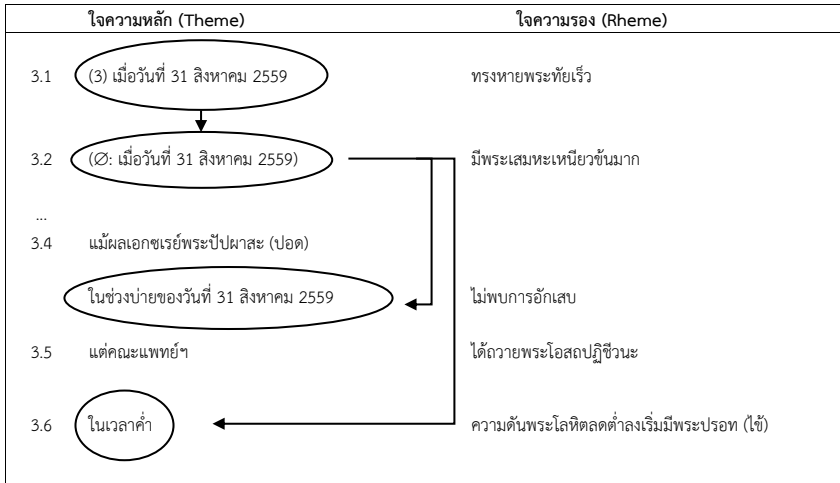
| ใจความหลัก (Theme) | ใจความรอง (Rheme) |
|---|---|
| 3.1 (3) เมื่อวันที่ 31 สิงหาคม 2559 | ทรงหายพระทัยเร็ว |
| 3.2 (∅: เมื่อวันที่ 31 สิงหาคม 2559) | มีพระเสมหะเหนียวข้นมาก |
| ... | |
| 3.4 แม้ผลเอกซเรย์พระปัปผาสะ (ปอด) | |
| ในช่วงบ่ายของวันที่ 31 สิงหาคม 2559 | ไม่พบการอักเสบ |
| 3.5 แต่คณะแพทย์ฯ | ได้ถวายพระโอสถปฏิชีวนะ |
| 3.6 ในเวลาค่ำ | ความดันพระโลหิตลดต่ำลงเริ่มมีพระปรอท (ไข้) |